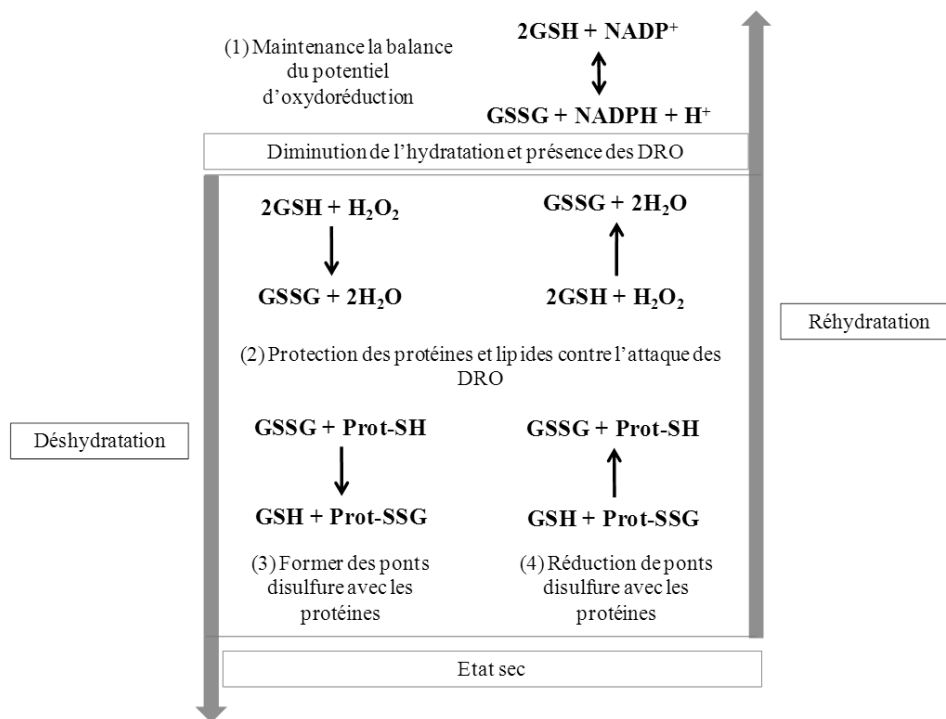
(1) Maintenance la balance du potentiel d'oxydoréduction

2GSH + NADP$^+$

GSSG + NADPH + H$^+$

Diminution de l'hydratation et présence des DRO

2GSH + $H_2O_2$

GSSG + 2$H_2O$

GSSG + 2$H_2O$

2GSH + $H_2O_2$

Réhydratation

(2) Protection des protéines et lipides contre l'attaque des DRO

Déshydratation

GSSG + Prot-SH

GSH + Prot-SSG

GSSG + Prot-SH

GSH + Prot-SSG

(3) Former des ponts disulfure avec les protéines

(4) Réduction de ponts disulfure avec les protéines

Etat sec